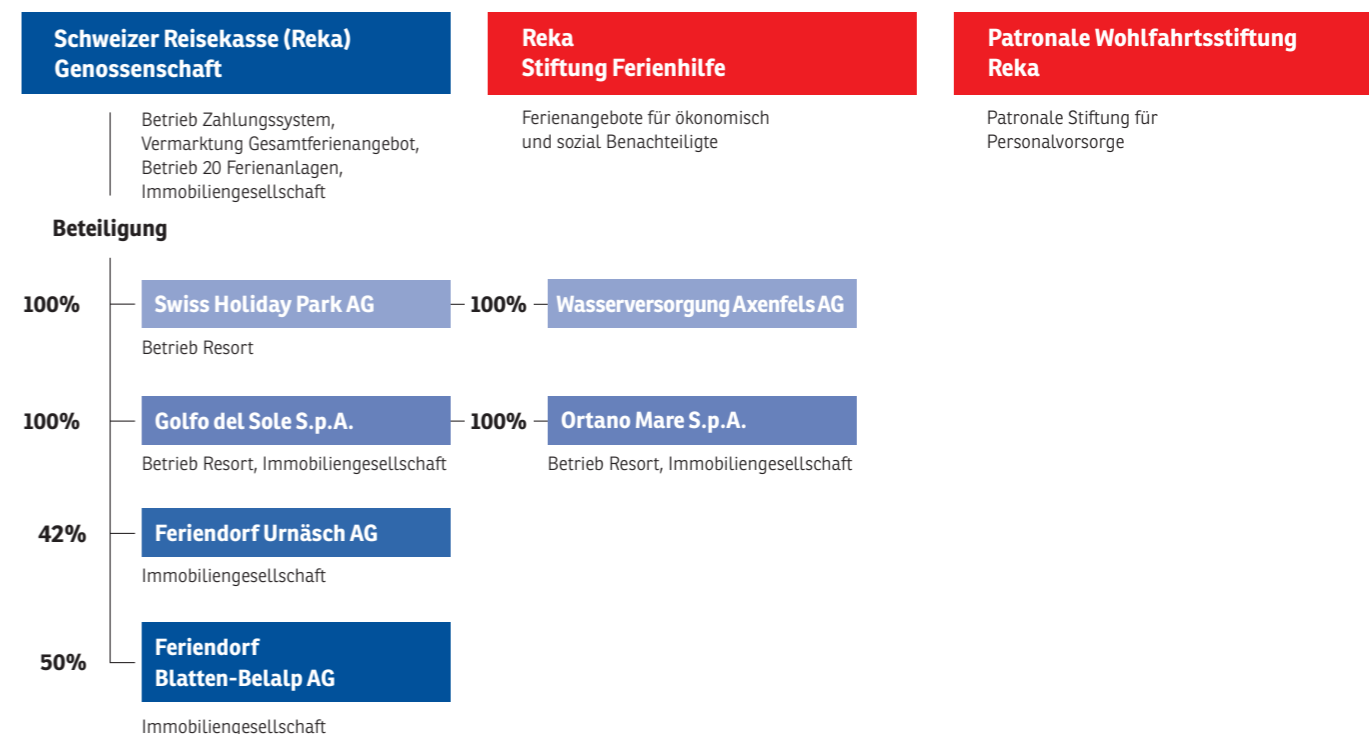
Schweizer Reisekasse (Reka) Genossenschaft

Betrieb Zahlungssystem, Vermarktung Gesamtferienangebot, Betrieb 20 Ferienanlagen, Immobiliengesellschaft

Reka Stiftung Ferienhilfe

Ferienangebote für ökonomisch und sozial Benachteiligte

Patronale Wohlfahrtsstiftung Reka

Patronale Stiftung für Personalvorsorge

Beteiligung

100%

Swiss Holiday Park AG

Betrieb Resort

100%

Wasserversorgung Axenfels AG

100%

Golfo del Sole S.p.A.

Betrieb Resort, Immobiliengesellschaft

100%

Ortano Mare S.p.A.

Betrieb Resort, Immobiliengesellschaft

42%

Feriendorf Urnäsch AG

Immobiliengesellschaft

50%

Feriendorf Blatten-Belalp AG

Immobiliengesellschaft